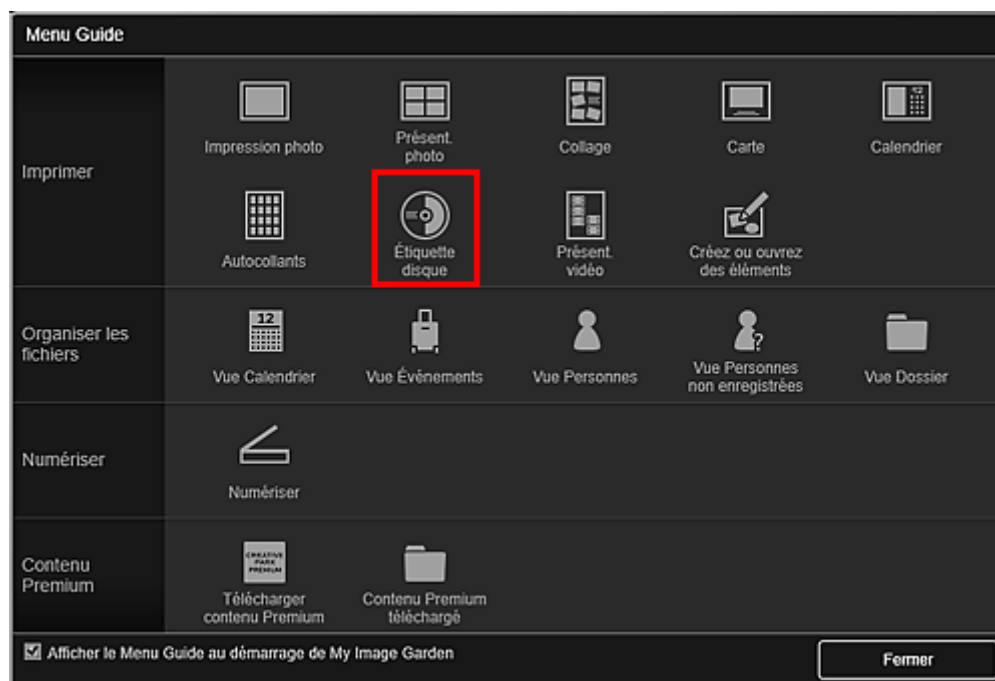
Menu Guide

Imprimer

Impression photo

Présent. photo

Collage

Carte

Calendrier

Autocollants

Étiquette disque

Présent. vidéo

Créez ou ouvrez des éléments

Organiser les fichiers

Vue Calendrier

Vue Événements

Vue Personnes

Vue Personnes non enregistrées

Vue Dossier

Numériser

Numériser

Contenu Premium

CREATIVE PARK PREMIUM

Télécharger contenu Premium

Contenu Premium téléchargé

☑ Afficher le Menu Guide au démarrage de My Image Garden

Fermer